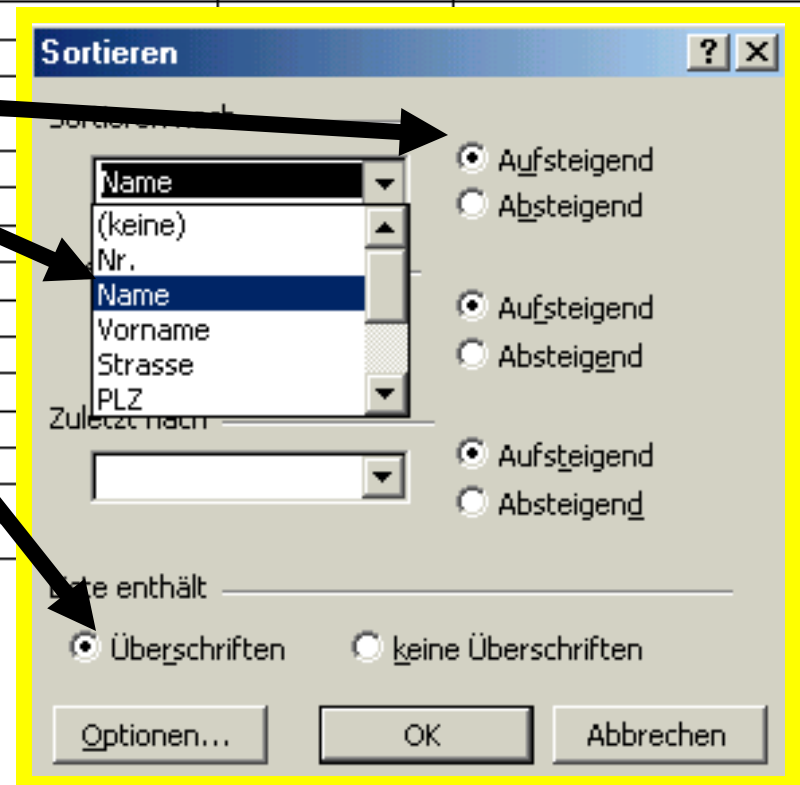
Sortieren

? X

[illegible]

Name

(keine)
Nr.
Name
Vorname
Strasse
PLZ

Aufsteigend
Absteigend

Aufsteigend
Absteigend

Zuletzt nach

Aufsteigend
Absteigend

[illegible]te enthält

Überschriften
keine Überschriften

Optionen...
OK
Abbrechen